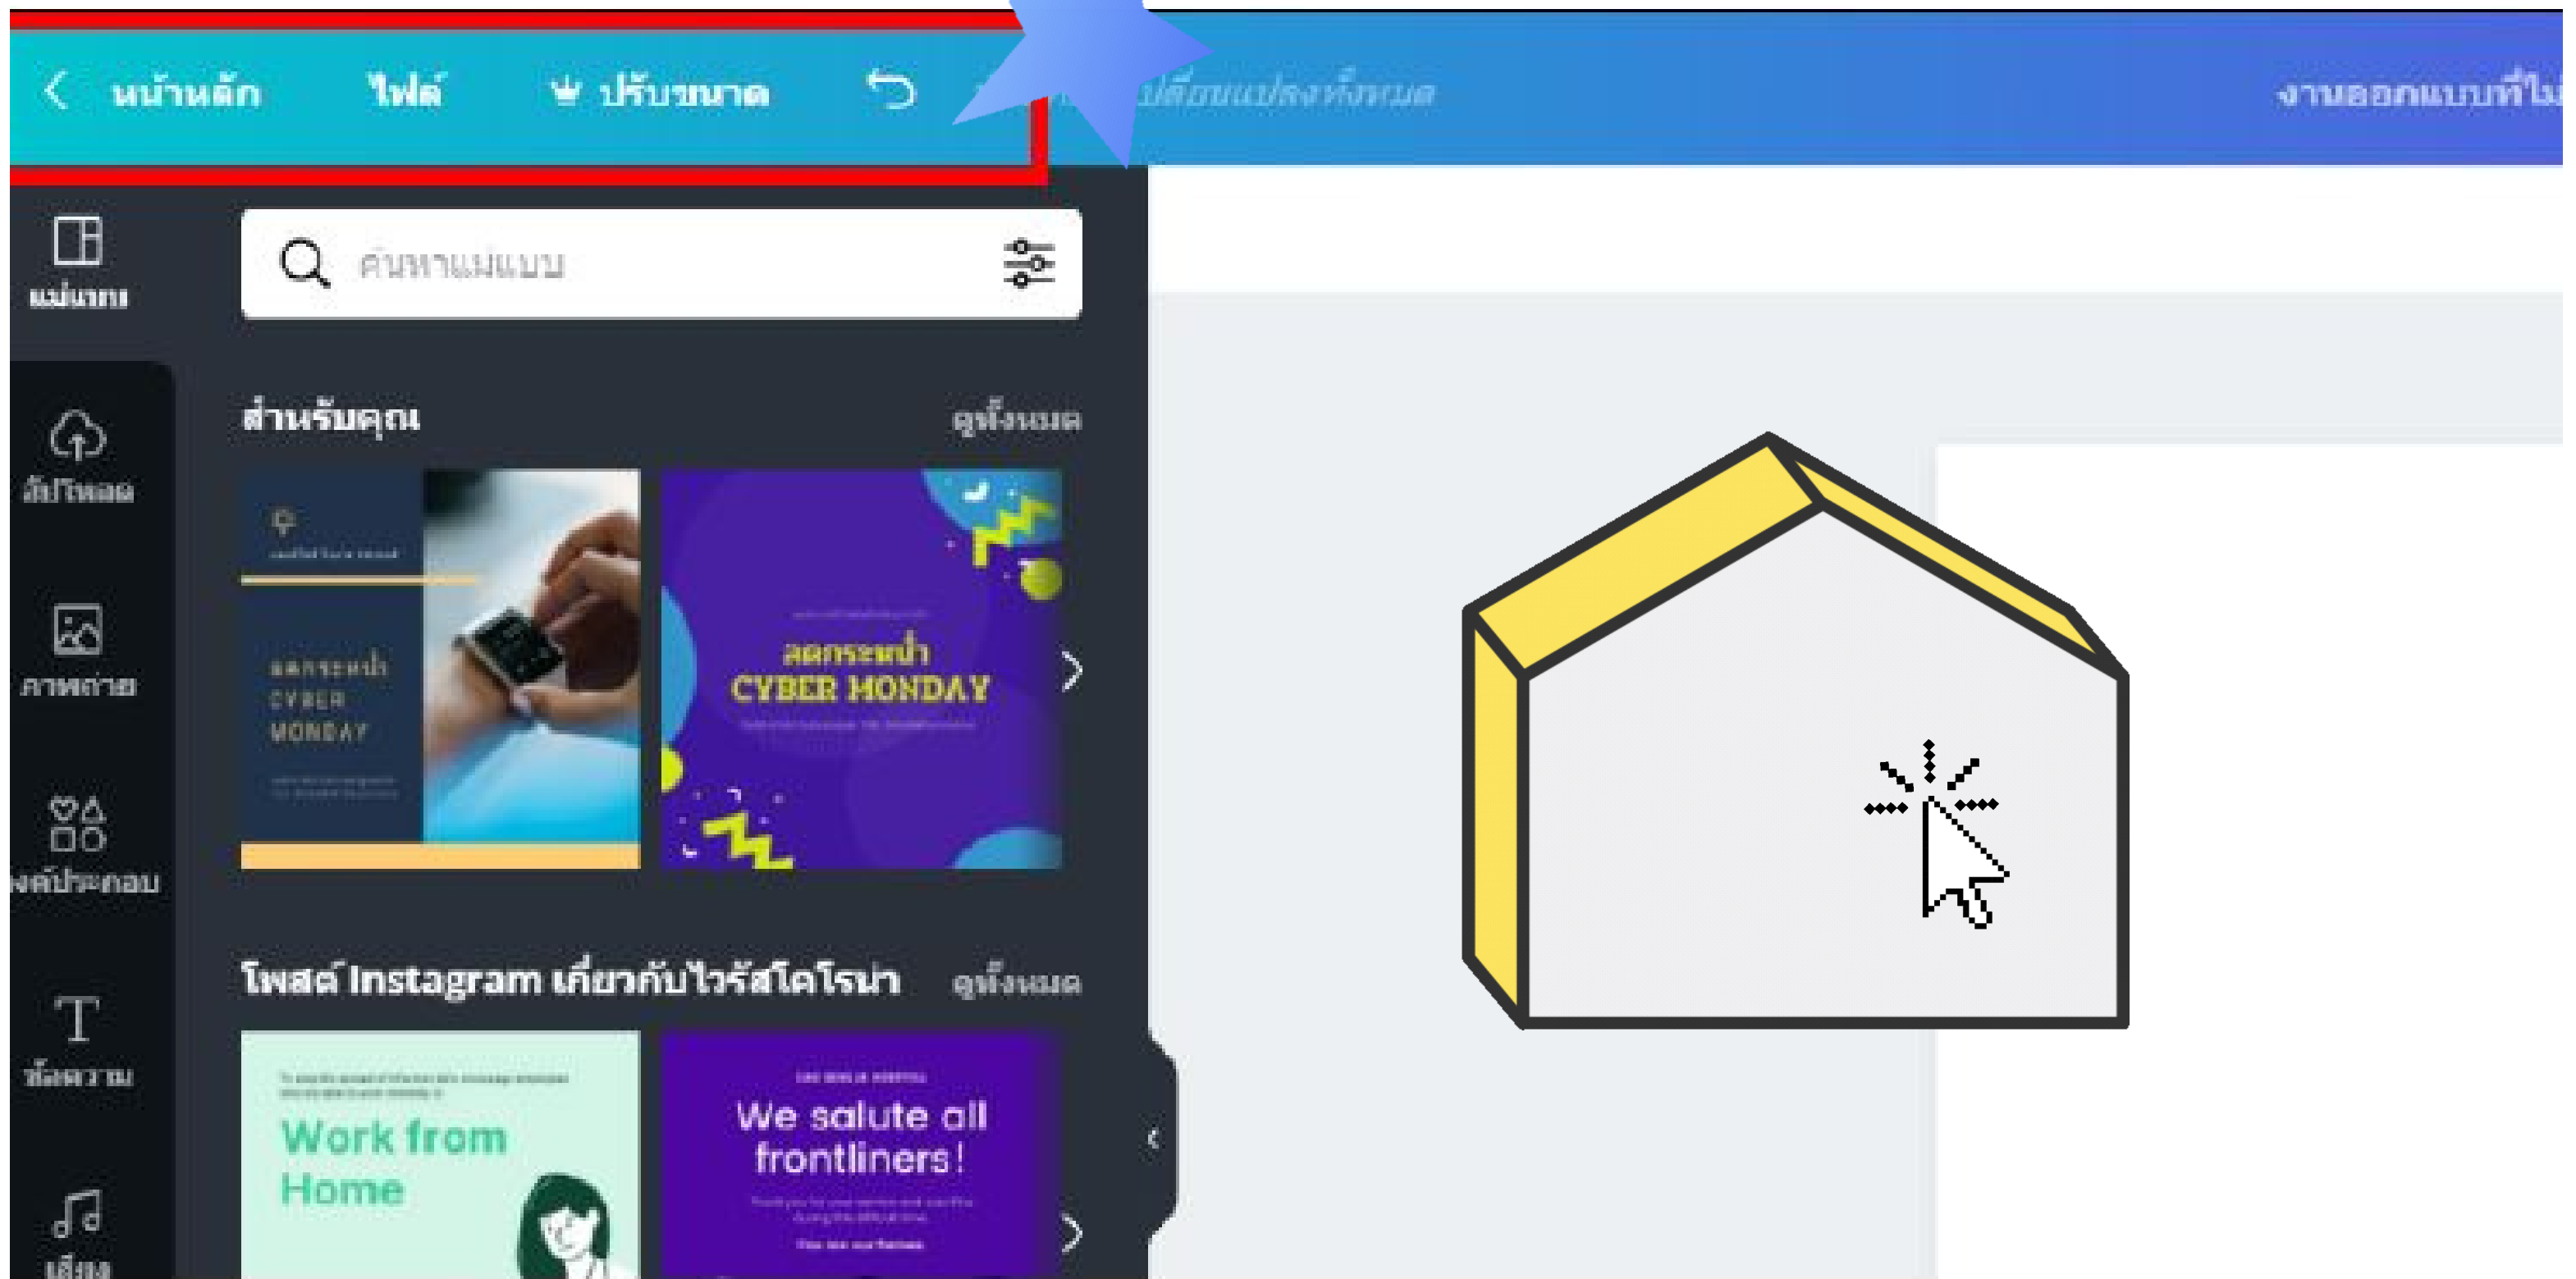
หน้าหลัก ไฟล์ ปรับขนาด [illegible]ปลี่ยนแปลงทั้งหมด งานออกแบบที่ไม่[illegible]

แม่แบบ

ค้นหาแม่แบบ

อัปโหลด

ภาพถ่าย

องค์ประกอบ

ข้อความ

เสียง

สำหรับคุณ ดูทั้งหมด

ลดกระหน่ำ CYBER MONDAY

ลดกระหน่ำ CYBER MONDAY

โพสต์ Instagram เกี่ยวกับไวรัสโคโรน่า ดูทั้งหมด

Work from Home

We salute all frontliners!